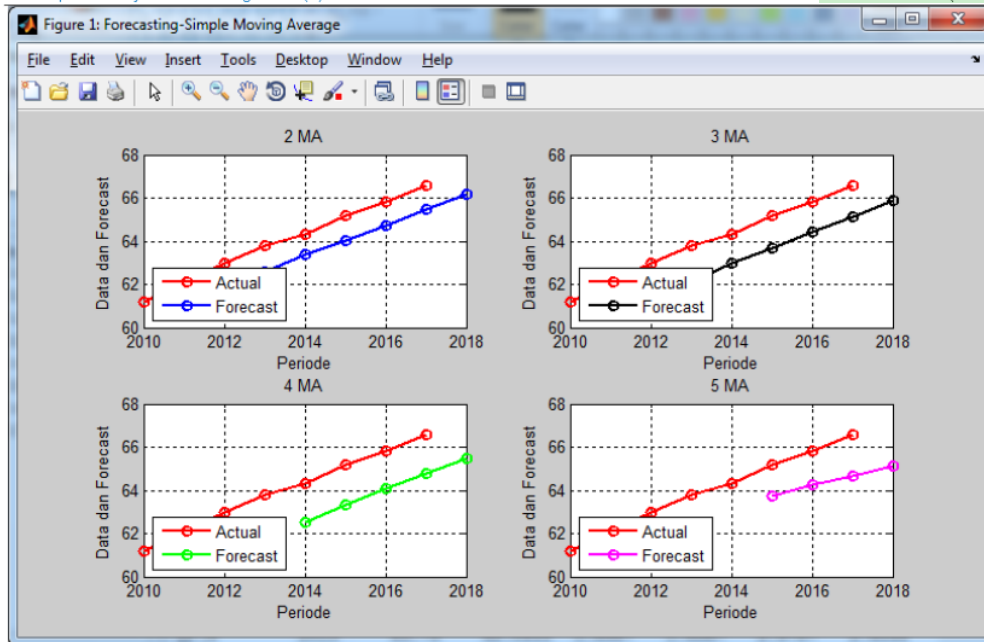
Figure 1: Forecasting-Simple Moving Average

File Edit View Insert Tools Desktop Window Help

2 MA

68
66
64
62
60
2010 2012 2014 2016 2018

Data dan Forecast

Periode

Actual
Forecast

3 MA

68
66
64
62
60
2010 2012 2014 2016 2018

Data dan Forecast

Periode

Actual
Forecast

4 MA

68
66
64
62
60
2010 2012 2014 2016 2018

Data dan Forecast

Periode

Actual
Forecast

5 MA

68
66
64
62
60
2010 2012 2014 2016 2018

Data dan Forecast

Periode

Actual
Forecast